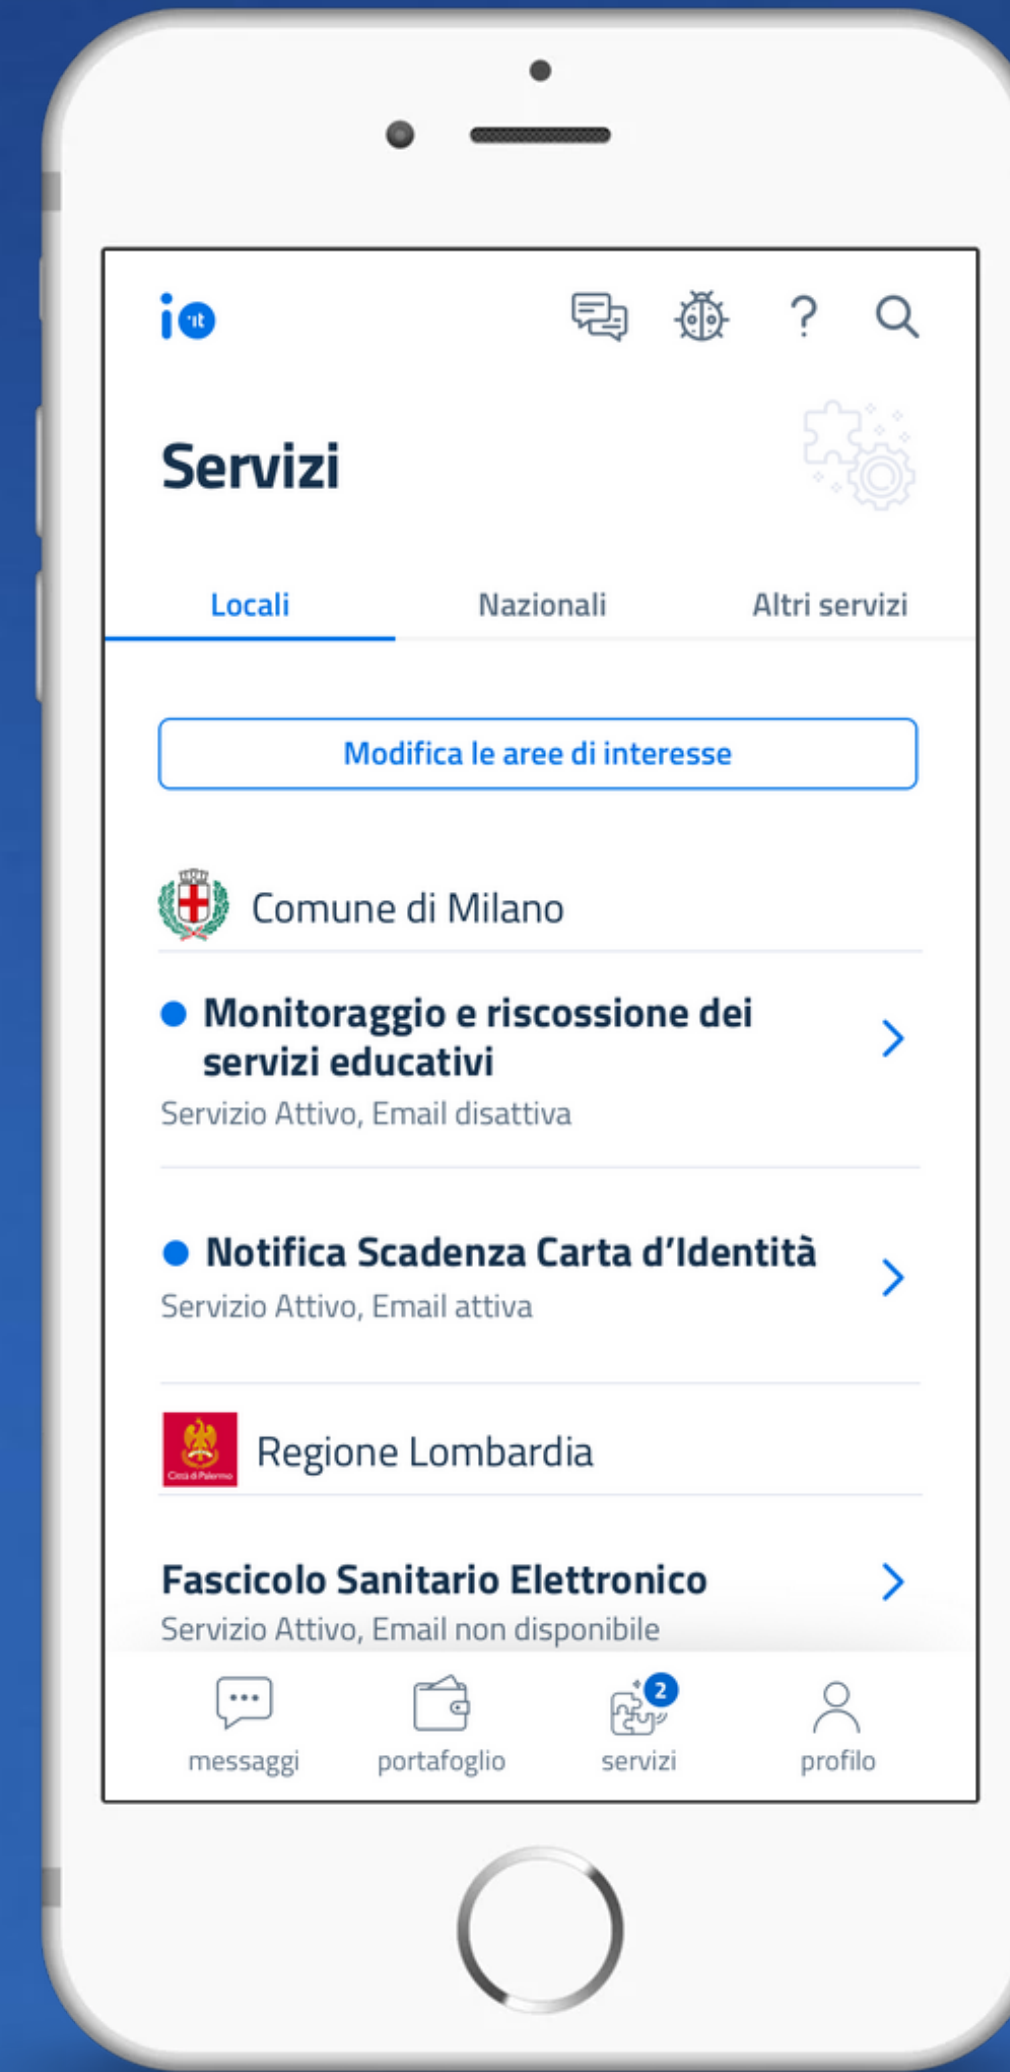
io.it

Servizi

Locali
Nazionali
Altri servizi

Modifica le aree di interesse

Comune di Milano

Monitoraggio e riscossione dei servizi educativi
Servizio Attivo, Email disattiva

Notifica Scadenza Carta d'Identità
Servizio Attivo, Email attiva

Città di Palermo
Regione Lombardia

Fascicolo Sanitario Elettronico
Servizio Attivo, Email non disponibile

messaggi
portafoglio
2
servizi
profilo